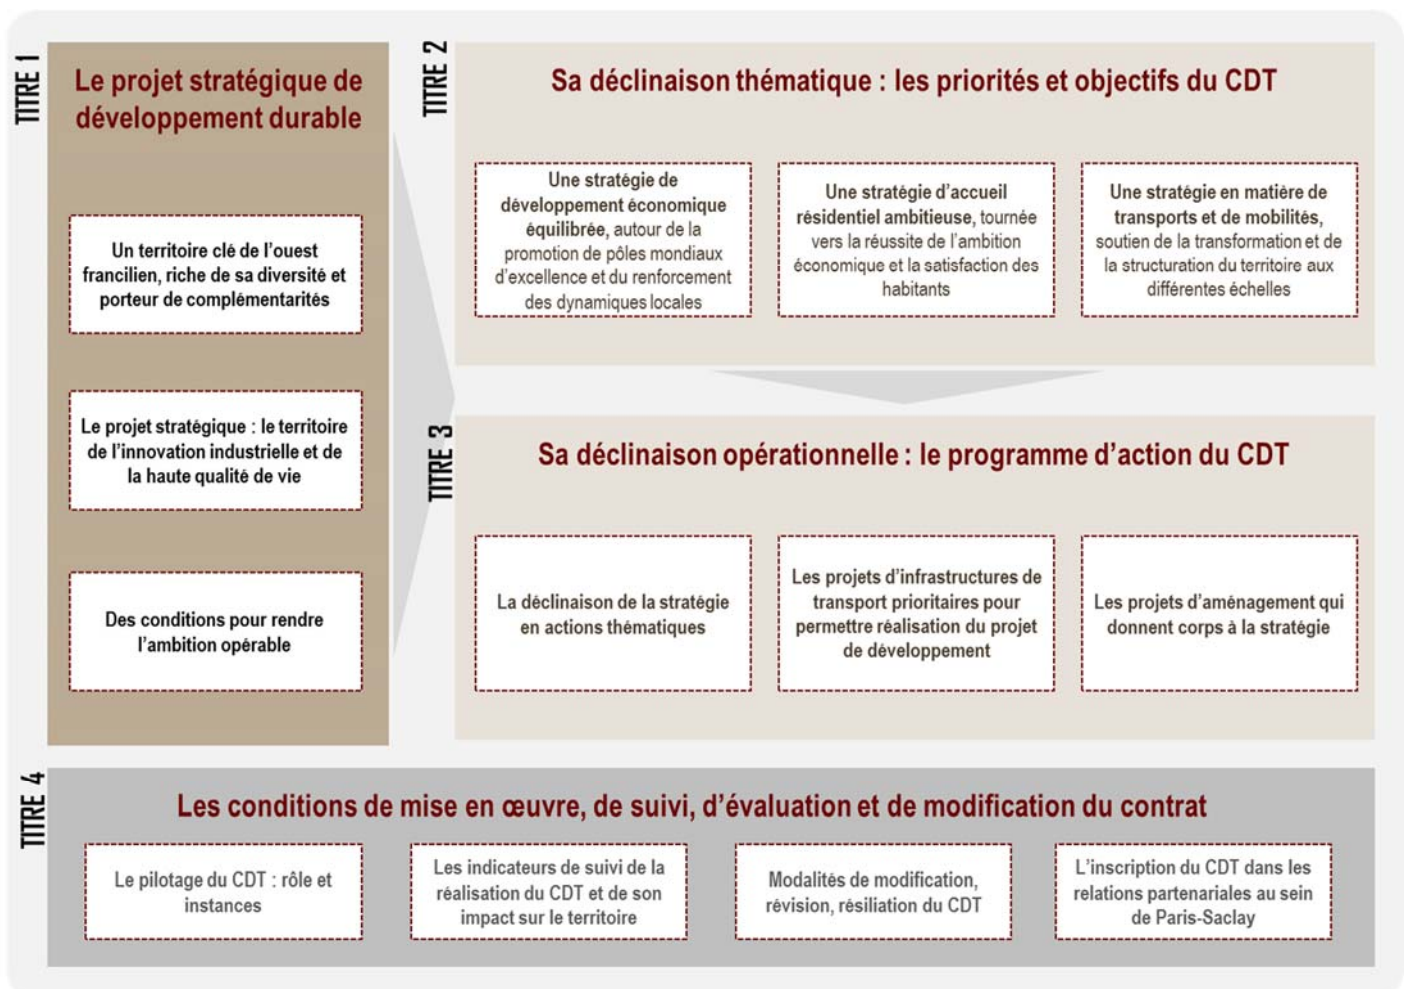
TITRE 1

Le projet stratégique de développement durable

Un territoire clé de l'ouest francilien, riche de sa diversité et porteur de complémentarités

Le projet stratégique : le territoire de l'innovation industrielle et de la haute qualité de vie

Des conditions pour rendre l'ambition opérable

TITRE 2

Sa déclinaison thématique : les priorités et objectifs du CDT

Une stratégie de développement économique équilibrée, autour de la promotion de pôles mondiaux d'excellence et du renforcement des dynamiques locales

Une stratégie d'accueil résidentiel ambitieuse, tournée vers la réussite de l'ambition économique et la satisfaction des habitants

Une stratégie en matière de transports et de mobilités, soutien de la transformation et de la structuration du territoire aux différentes échelles

TITRE 3

Sa déclinaison opérationnelle : le programme d'action du CDT

La déclinaison de la stratégie en actions thématiques

Les projets d'infrastructures de transport prioritaires pour permettre réalisation du projet de développement

Les projets d'aménagement qui donnent corps à la stratégie

TITRE 4

Les conditions de mise en œuvre, de suivi, d'évaluation et de modification du contrat

Le pilotage du CDT : rôle et instances

Les indicateurs de suivi de la réalisation du CDT et de son impact sur le territoire

Modalités de modification, révision, résiliation du CDT

L'inscription du CDT dans les relations partenariales au sein de Paris-Saclay